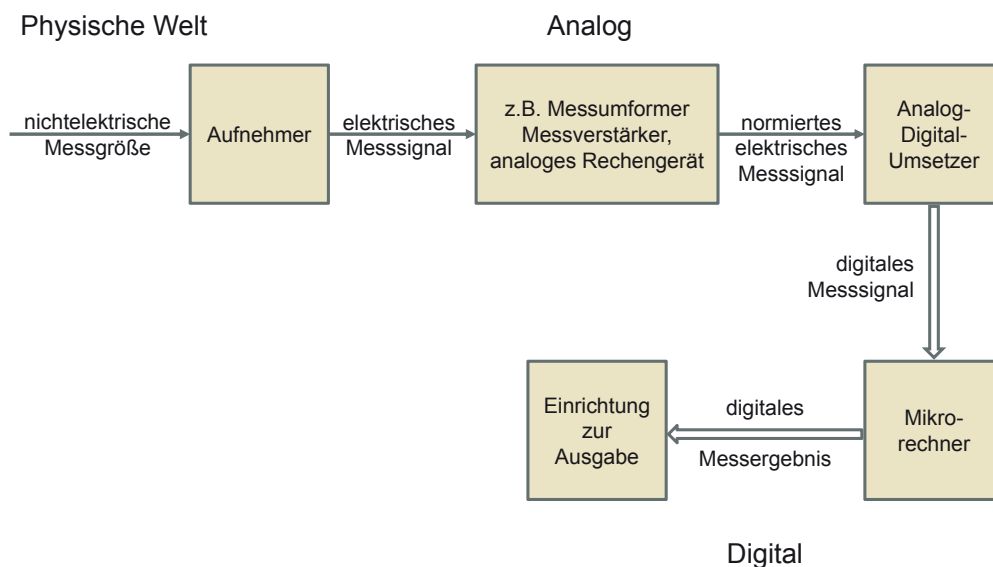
Physische Welt

Analog

nichtelektrische Messgröße

Aufnehmer

elektrisches Messsignal

z.B. Messumformer Messverstärker, analoges Rechengerät

normiertes elektrisches Messsignal

Analog-Digital-Umsetzer

digitales Messsignal

Einrichtung zur Ausgabe

digitales Messergebnis

Mikrorechner

Digital